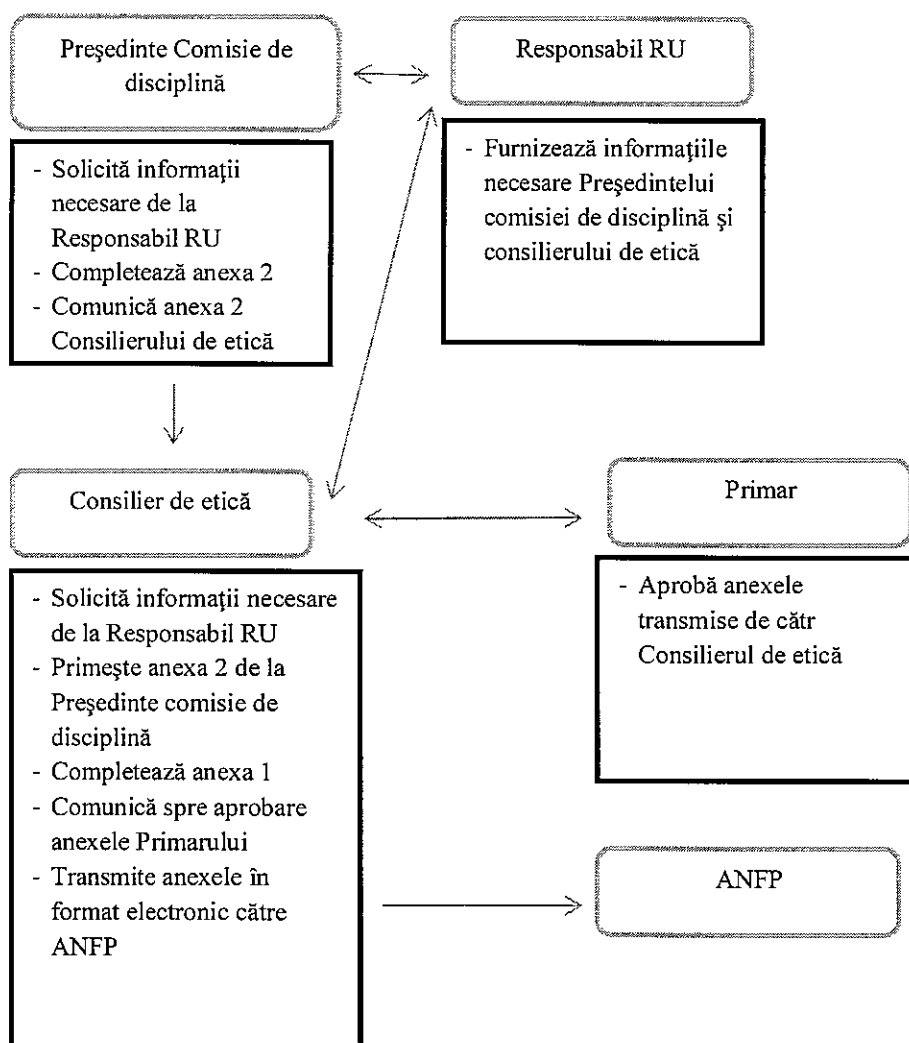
Preşedinte Comisie de disciplină

- Solicită informaţii necesare de la Responsabil RU
- Completează anexa 2
- Comunică anexa 2 Consilierului de etică

Responsabil RU

- Furnizează informaţiile necesare Preşedintelui comisiei de disciplină şi consilierului de etică

Consilier de etică

- Solicită informaţii necesare de la Responsabil RU
- Primeşte anexa 2 de la Preşedinte comisie de disciplină
- Completează anexa 1
- Comunică spre aprobare anexele Primarului
- Transmite anexele în format electronic către ANFP

Primar

- Aprobă anexele transmise de cătr Consilierul de etică

ANFP